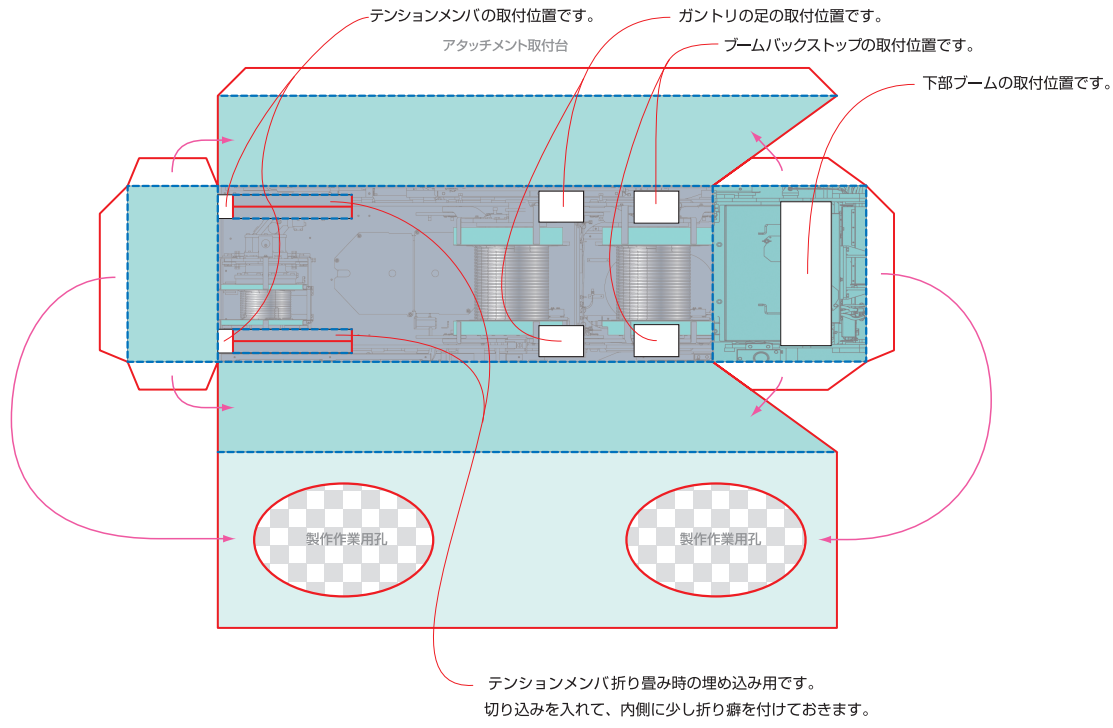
テンションメンバの取付位置です。

ガントリの足の取付位置です。

ブームバックストップの取付位置です。

アタッチメント取付台

下部ブームの取付位置です。

製作作業用孔

製作作業用孔

テンションメンバ折り畳み時の埋め込み用です。
切り込みを入れて、内側に少し折り癖を付けておきます。